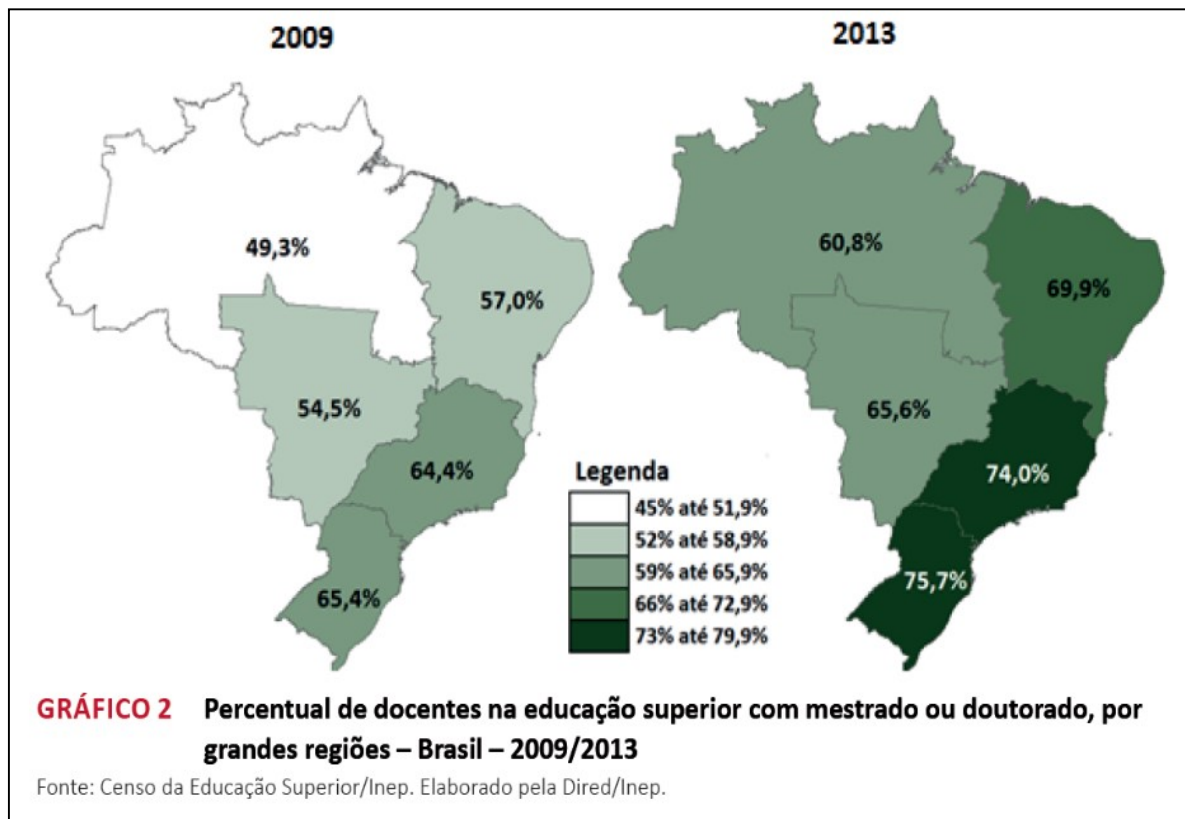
2009

49,3%

57,0%

54,5%

64,4%

65,4%

2013

60,8%

69,9%

65,6%

74,0%

75,7%

Legenda

45% até 51,9%
52% até 58,9%
59% até 65,9%
66% até 72,9%
73% até 79,9%

GRÁFICO 2 Percentual de docentes na educação superior com mestrado ou doutorado, por grandes regiões – Brasil – 2009/2013

Fonte: Censo da Educação Superior/Inep. Elaborado pela Dired/Inep.